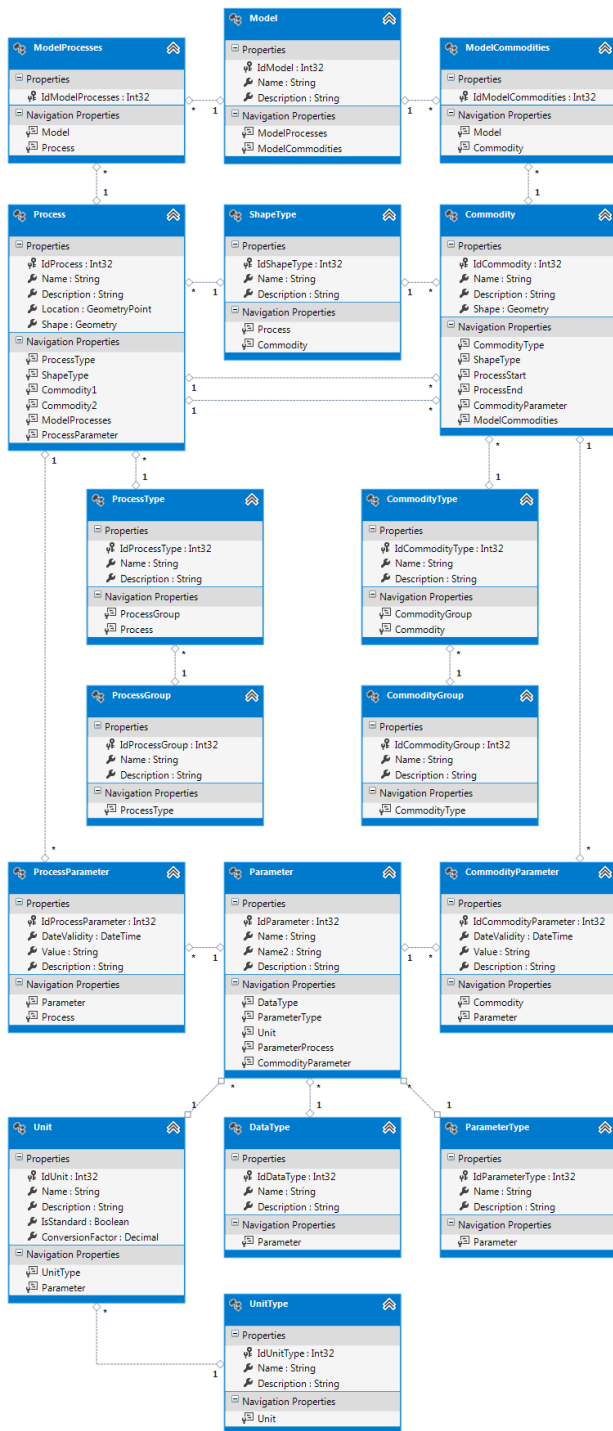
ModelProcesses
Properties
IdModelProcesses : Int32
Navigation Properties
Model
Process

Model
Properties
IdModel : Int32
Name : String
Description : String
Navigation Properties
ModelProcesses
ModelCommodities

ModelCommodities
Properties
IdModelCommodities : Int32
Navigation Properties
Model
Commodity

* 1 1 *
* 1 * 1

Process
Properties
IdProcess : Int32
Name : String
Description : String
Location : GeometryPoint
Shape : Geometry
Navigation Properties
ProcessType
ShapeType
Commodity1
Commodity2
ModelProcesses
ProcessParameter

ShapeType
Properties
IdShapeType : Int32
Name : String
Description : String
Navigation Properties
Process
Commodity

Commodity
Properties
IdCommodity : Int32
Name : String
Description : String
Shape : Geometry
Navigation Properties
CommodityType
ShapeType
ProcessStart
ProcessEnd
CommodityParameter
ModelCommodities

* 1 1 *
1 * 1 *
1 * 1 * 1

ProcessType
Properties
IdProcessType : Int32
Name : String
Description : String
Navigation Properties
ProcessGroup
Process

CommodityType
Properties
IdCommodityType : Int32
Name : String
Description : String
Navigation Properties
CommodityGroup
Commodity

* 1 * 1

ProcessGroup
Properties
IdProcessGroup : Int32
Name : String
Description : String
Navigation Properties
ProcessType

CommodityGroup
Properties
IdCommodityGroup : Int32
Name : String
Description : String
Navigation Properties
CommodityType

* *

ProcessParameter
Properties
IdProcessParameter : Int32
DateValidity : DateTime
Value : String
Description : String
Navigation Properties
Parameter
Process

Parameter
Properties
IdParameter : Int32
Name : String
Name2 : String
Description : String
Navigation Properties
DataType
ParameterType
Unit
ParameterProcess
CommodityParameter

CommodityParameter
Properties
IdCommodityParameter : Int32
DateValidity : DateTime
Value : String
Description : String
Navigation Properties
Commodity
Parameter

* 1 1 *
* 1 * 1 * 1

Unit
Properties
IdUnit : Int32
Name : String
Description : String
IsStandard : Boolean
ConversionFactor : Decimal
Navigation Properties
UnitType
Parameter

DataType
Properties
IdDataType : Int32
Name : String
Description : String
Navigation Properties
Parameter

ParameterType
Properties
IdParameterType : Int32
Name : String
Description : String
Navigation Properties
Parameter

* 1

UnitType
Properties
IdUnitType : Int32
Name : String
Description : String
Navigation Properties
Unit